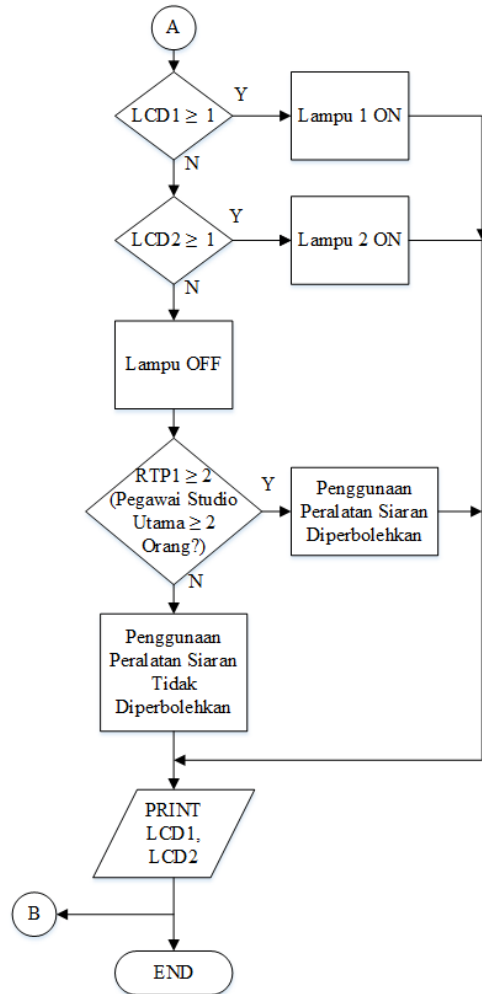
A

LCD1 $\geq$ 1

Y

Lampu 1 ON

N

LCD2 $\geq$ 1

Y

Lampu 2 ON

N

Lampu OFF

RTP1 $\geq$ 2 (Pegawai Studio Utama $\geq$ 2 Orang?)

Y

Penggunaan Peralatan Siaran Diperbolehkan

N

Penggunaan Peralatan Siaran Tidak Diperbolehkan

PRINT LCD1, LCD2

B

END